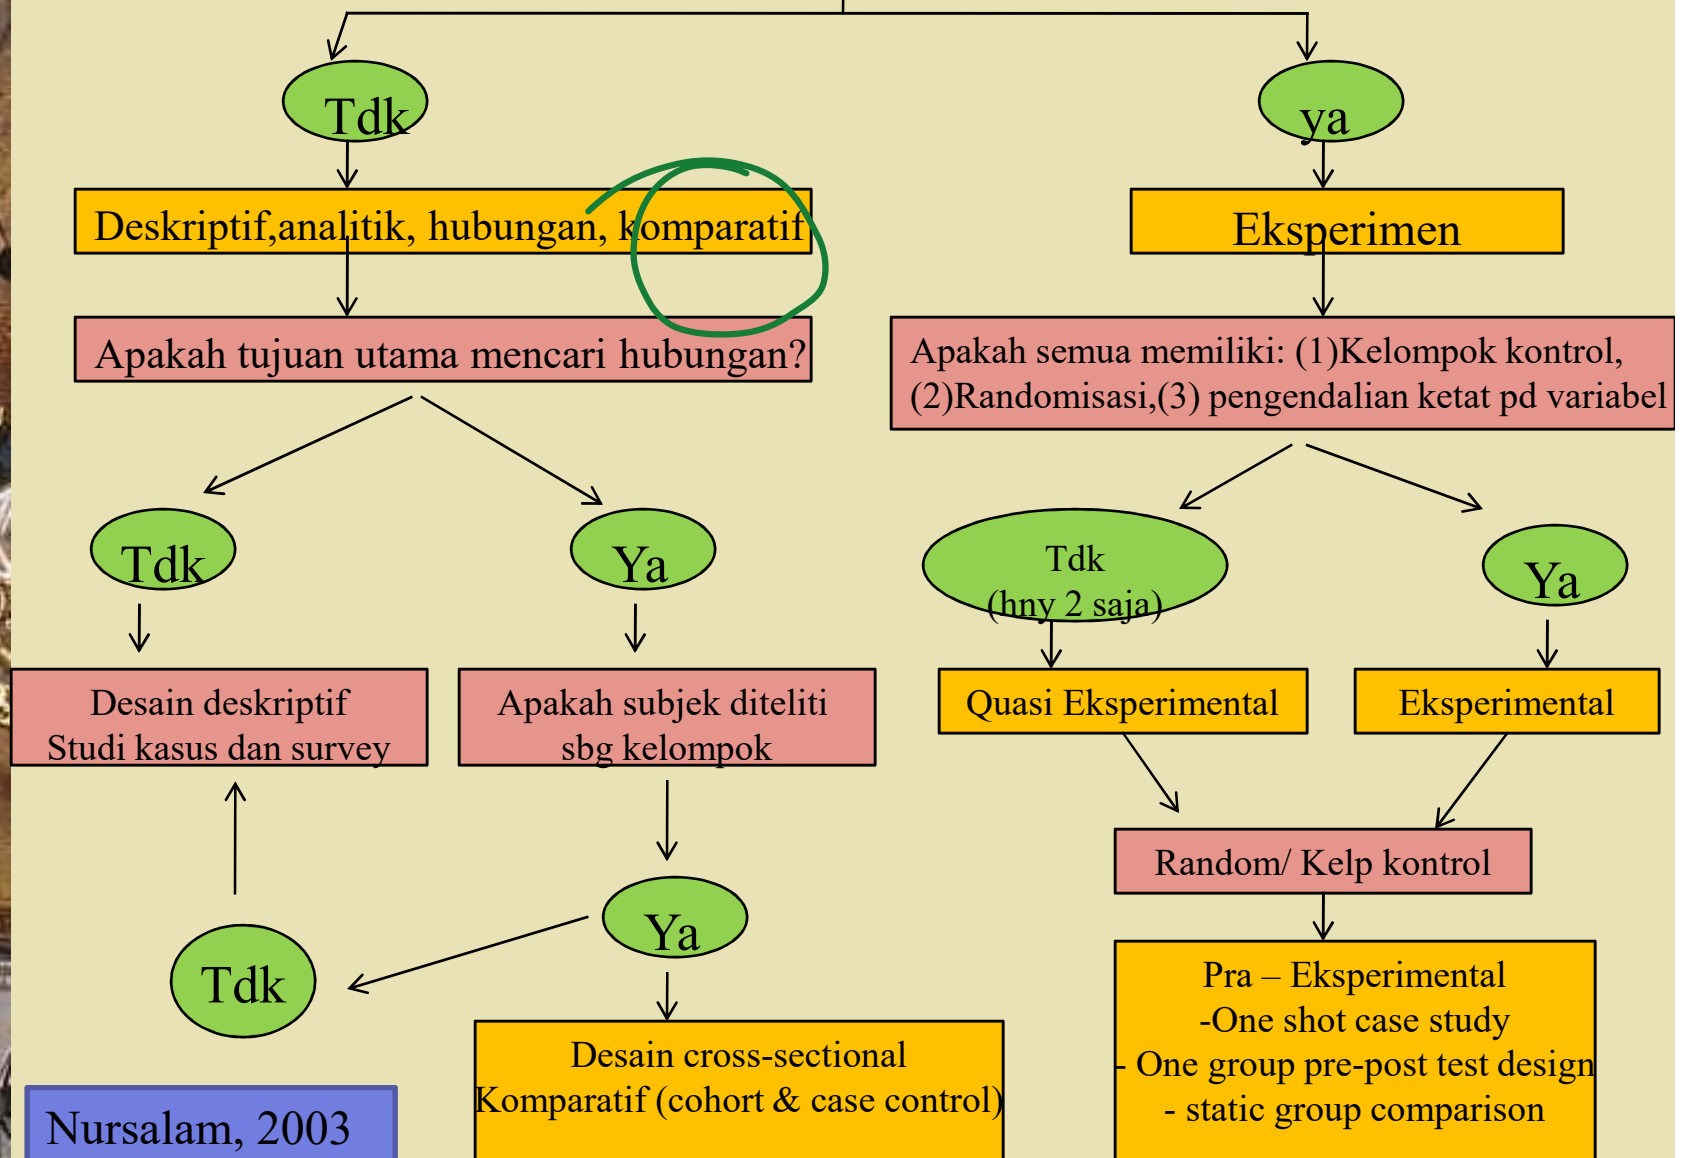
Tdk

ya

Deskriptif,analitik, hubungan, komparatif

Eksperimen

Apakah tujuan utama mencari hubungan?

Apakah semua memiliki: (1)Kelompok kontrol, (2)Randomisasi,(3) pengendalian ketat pd variabel

Tdk

Ya

Tdk (hny 2 saja)

Ya

Desain deskriptif Studi kasus dan survey

Apakah subjek diteliti sbg kelompok

Quasi Eksperimental

Eksperimental

Random/ Kelp kontrol

Tdk

Ya

Pra – Eksperimental
-One shot case study
- One group pre-post test design
- static group comparison

Desain cross-sectional Komparatif (cohort & case control)

Nursalam, 2003